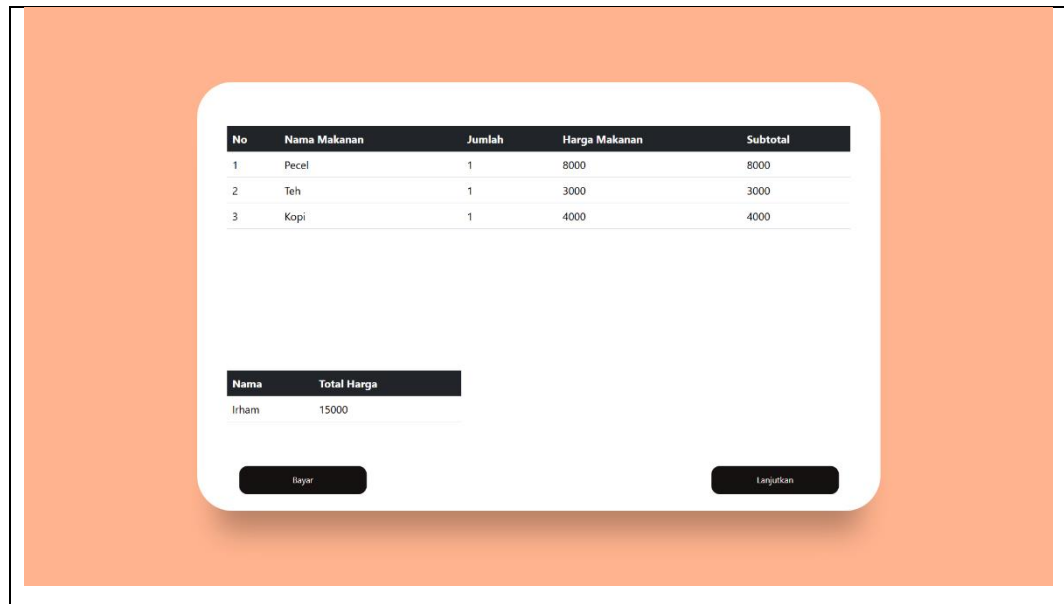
| No | Nama Makanan | Jumlah | Harga Makanan | Subtotal |
|---|---|---|---|---|
| 1 | Pecel | 1 | 8000 | 8000 |
| 2 | Teh | 1 | 3000 | 3000 |
| 3 | Kopi | 1 | 4000 | 4000 |

| Nama | Total Harga |
|---|---|
| Irham | 15000 |

Bayar

Lanjutkan